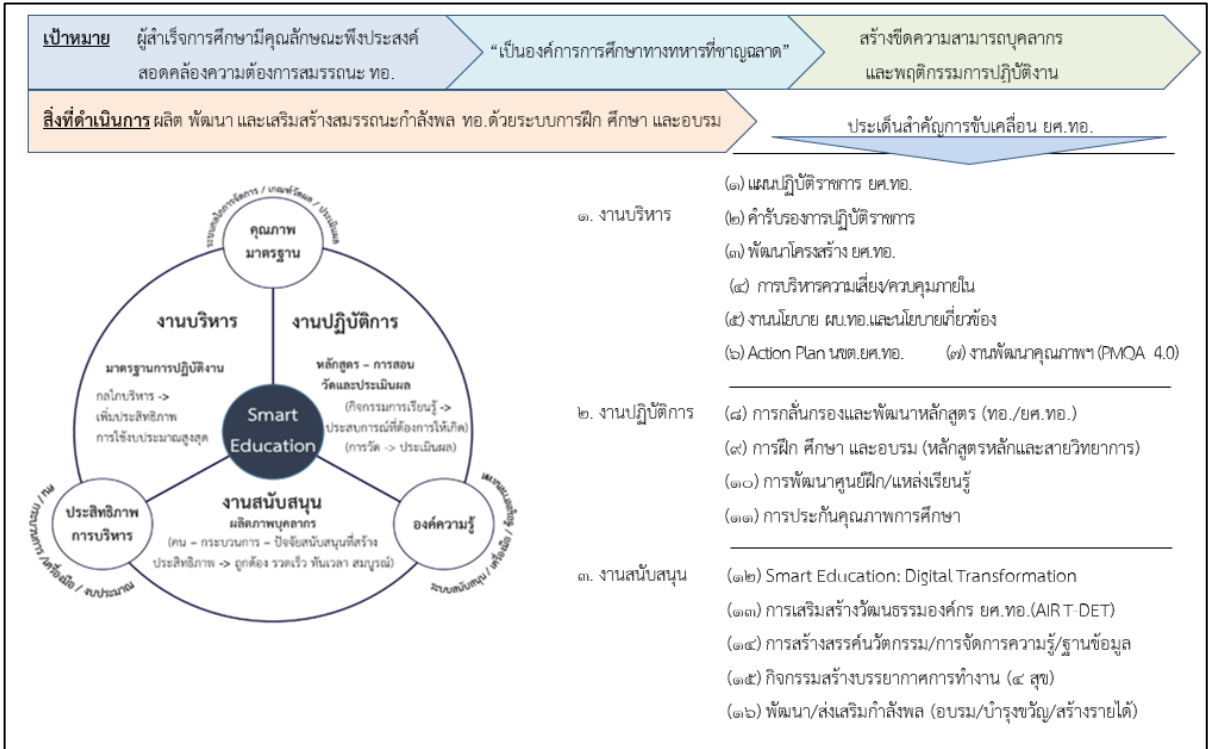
เป้าหมาย ผู้สำเร็จการศึกษามีคุณลักษณะพึงประสงค์ สอดคล้องความต้องการสมรรถนะ ทอ.

"เป็นองค์การการศึกษาทางทหารที่ชาญฉลาด"

สร้างขีดความสามารถบุคลากร และพฤติกรรมการปฏิบัติงาน

สิ่งที่ดำเนินการ ผลิต พัฒนา และเสริมสร้างสมรรถนะกำลังพล ทอ.ด้วยระบบการฝึก ศึกษา และอบรม

ประเด็นสำคัญการขับเคลื่อน ยศ.ทอ.

ระบบกลไกการจัดการ / เกณฑ์วัดผล / ประเมินผล

คุณภาพ มาตรฐาน

งานบริหาร

มาตรฐานการปฏิบัติงาน

กลไกบริหาร -> เพิ่มประสิทธิภาพ การใช้งบประมาณสูงสุด

งานปฏิบัติการ

หลักสูตร – การสอน วัดและประเมินผล

(กิจกรรมการเรียนรู้ -> ประสบการณ์ที่ต้องการให้เกิด) (การวัด -> ประเมินผล)

Smart Education

งานสนับสนุน

ผลิตภาพบุคลากร

(คน – กระบวนการ – ปัจจัยสนับสนุนที่สร้างประสิทธิภาพ -> ถูกต้อง รวดเร็ว ทันเวลา สมบูรณ์)

ประสิทธิภาพ การบริหาร

คน / กระบวนการ / เครื่องมือ / งบประมาณ

องค์ความรู้

แหล่งความรู้ / เครื่องมือ / ระบบสนับสนุน

๑. งานบริหาร
(๑) แผนปฏิบัติราชการ ยศ.ทอ.
(๒) คำรับรองการปฏิบัติราชการ
(๓) พัฒนาโครงสร้าง ยศ.ทอ.
(๔) การบริหารความเสี่ยง/ควบคุมภายใน
(๕) งานนโยบาย ผบ.ทอ.และนโยบายเกี่ยวข้อง
(๖) Action Plan นขต.ยศ.ทอ. (๗) งานพัฒนาคุณภาพฯ (PMQA 4.0)

๒. งานปฏิบัติการ
(๘) การกลั่นกรองและพัฒนาหลักสูตร (ทอ./ยศ.ทอ.)
(๙) การฝึก ศึกษา และอบรม (หลักสูตรหลักและสายวิทยาการ)
(๑๐) การพัฒนาศูนย์ฝึก/แหล่งเรียนรู้
(๑๑) การประกันคุณภาพการศึกษา

๓. งานสนับสนุน
(๑๒) Smart Education: Digital Transformation
(๑๓) การเสริมสร้างวัฒนธรรมองค์กร ยศ.ทอ.(AIR T-DET)
(๑๔) การสร้างสรรค์นวัตกรรม/การจัดการความรู้/ฐานข้อมูล
(๑๕) กิจกรรมสร้างบรรยากาศการทำงาน (๔ สุข)
(๑๖) พัฒนา/ส่งเสริมกำลังพล (อบรม/บำรุงขวัญ/สร้างรายได้)